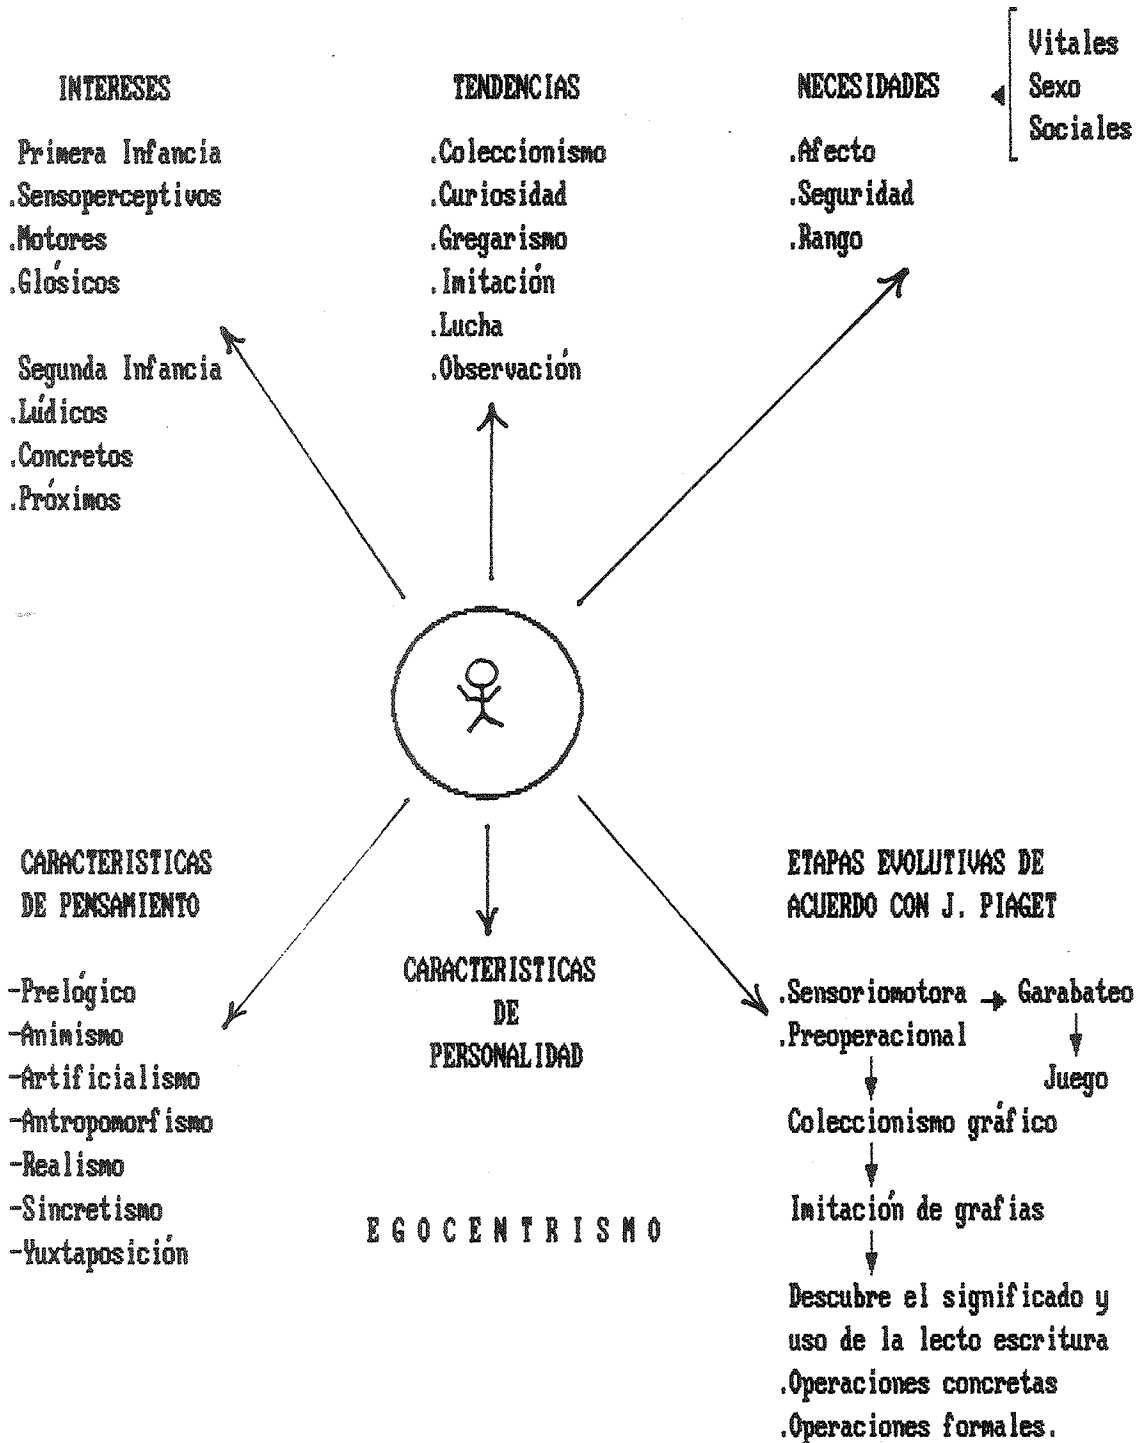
INTERESES

Primera Infancia
.Sensoperceptivos
.Motores
.Glósicos

Segunda Infancia
.Lúdicos
.Concretos
.Próximos

TENDENCIAS

.Coleccionismo
.Curiosidad
.Gregarismo
.Imitación
.Lucha
.Observación

NECESIDADES

Vitales
Sexo
Sociales

.Afecto
.Seguridad
.Rango

CARACTERISTICAS DE PENSAMIENTO

-Prelógico
-Animismo
-Artificialismo
-Antropomorfismo
-Realismo
-Sincretismo
-Yuxtaposición

CARACTERISTICAS DE PERSONALIDAD

E G O C E N T R I S M O

ETAPAS EVOLUTIVAS DE ACUERDO CON J. PIAGET

.Sensoriomotora → Garabateo
.Preoperacional
Juego
Coleccionismo gráfico
Imitación de grafias
Descubre el significado y uso de la lecto escritura
.Operaciones concretas
.Operaciones formales.